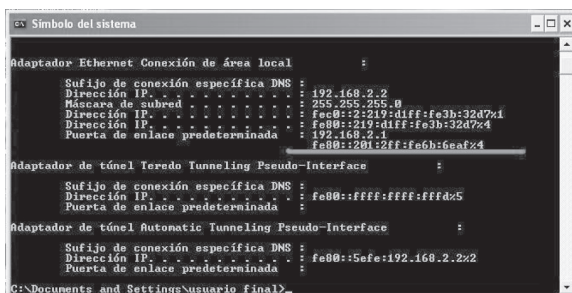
Símbolo del sistema

Adaptador Ethernet Conexión de área local :

Sufijo de conexión específica DNS :
Dirección IP. . . . . . . . . . . : 192.168.2.2
Máscara de subred . . . . . . . . : 255.255.255.0
Dirección IP. . . . . . . . . . . : fec0::2:219:d1ff:fe3b:32d7%1
Dirección IP. . . . . . . . . . . : fe80::219:d1ff:fe3b:32d7%4
Puerta de enlace predeterminada . : 192.168.2.1
fe80::201:2ff:fe6b:6eaf%4

Adaptador de túnel Teredo Tunneling Pseudo-Interface :

Sufijo de conexión específica DNS :
Dirección IP. . . . . . . . . . . : fe80::ffff:ffff:fffd%5
Puerta de enlace predeterminada :

Adaptador de túnel Automatic Tunneling Pseudo-Interface :

Sufijo de conexión específica DNS :
Dirección IP. . . . . . . . . . . : fe80::5efe:192.168.2.2%2
Puerta de enlace predeterminada :

C:\Documents and Settings\usuario final>_